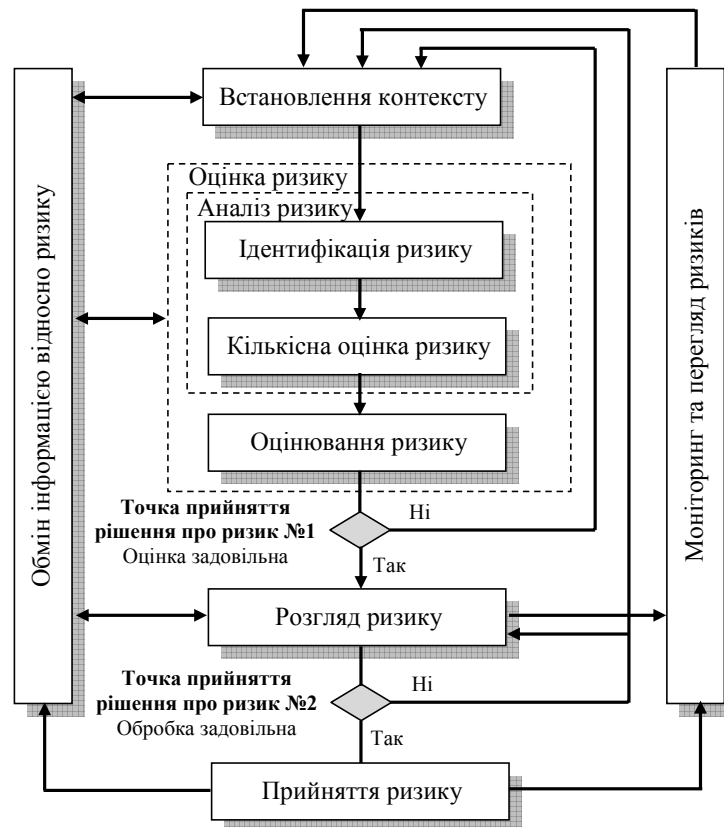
Обмін інформацією відносно ризику

Встановлення контексту

Оцінка ризику

Аналіз ризику

Ідентифікація ризику

Кількісна оцінка ризику

Оцінювання ризику

**Точка прийняття рішення про ризик №1**
Оцінка задовільна

Ні

Так

Розгляд ризику

**Точка прийняття рішення про ризик №2**
Обробка задовільна

Ні

Так

Прийняття ризику

Моніторинг та перегляд ризиків